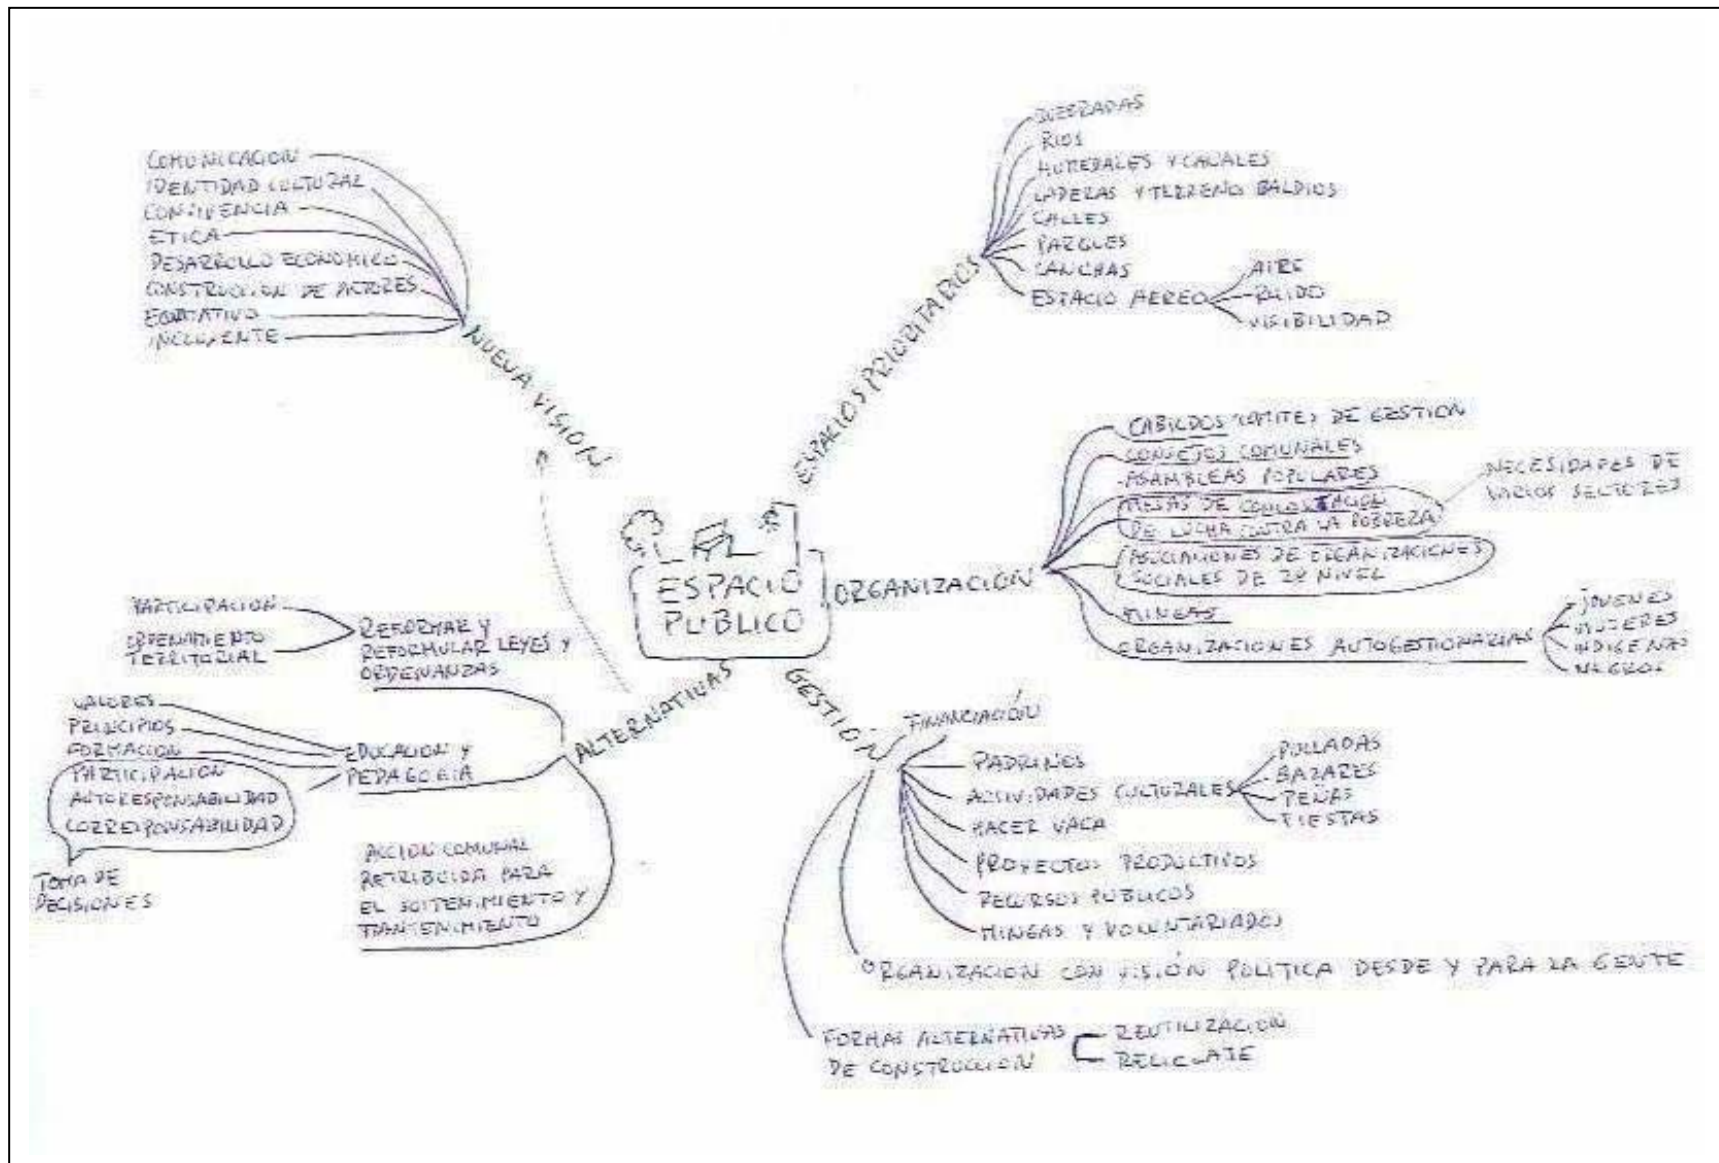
ESPACIO PUBLICO

NUEVA VISION
COMUNICACION
IDENTIDAD CULTURAL
CONVIVENCIA
ETICA
DESARROLLO ECONOMICO
CONSTRUCCION DE ACTORES
EQUITATIVO
INCLUYENTE

ESPACIOS PRIORITARIOS
QUEBRADAS
RIOS
HUMEDALES Y CANALES
LADERAS Y TERRENOS BALDIOS
CALLES
PARQUES
CANCHAS
ESPACIO AEREO
AIRE
RUIDO
VISIBILIDAD

ORGANIZACION
CABILDOS COMITES DE GESTION
CONSEJOS COMUNALES
ASAMBLEAS POPULARES
MESAS DE CONCERTACION DE LUCHA CONTRA LA POBREZA
NECESIDADES DE VARIOS SECTORES
ASOCIACIONES DE ORGANIZACIONES SOCIALES DE 2º NIVEL
MINGAS
ORGANIZACIONES AUTOGESTIONARIAS
JOVENES
MUJERES
INDIGENAS
NEGROS

GESTION
FINANCIACION
PADRINOS
ACTIVIDADES CULTURALES
POLLADAS
BAZARES
PEÑAS
FIESTAS
HACER VACA
PROYECTOS PRODUCTIVOS
RECURSOS PUBLICOS
MINGAS Y VOLUNTARIADOS
ORGANIZACION CON VISION POLITICA DESDE Y PARA LA GENTE
FORMAS ALTERNATIVAS DE CONSTRUCCION
REUTILIZACION
RECICLAJE

ALTERNATIVAS
PARTICIPACION
ORDENAMIENTO TERRITORIAL
REFORMAR Y REFORMULAR LEYES Y ORDENANZAS
VALORES
PRINCIPIOS
FORMACION
PARTICIPACION
AUTORESPONSABILIDAD
CORRESPONSABILIDAD
TOMA DE DECISIONES
EDUCACION Y PEDAGOGIA
ACCION COMUNAL RETRIBUIDA PARA EL SOSTENIMIENTO Y MANTENIMIENTO